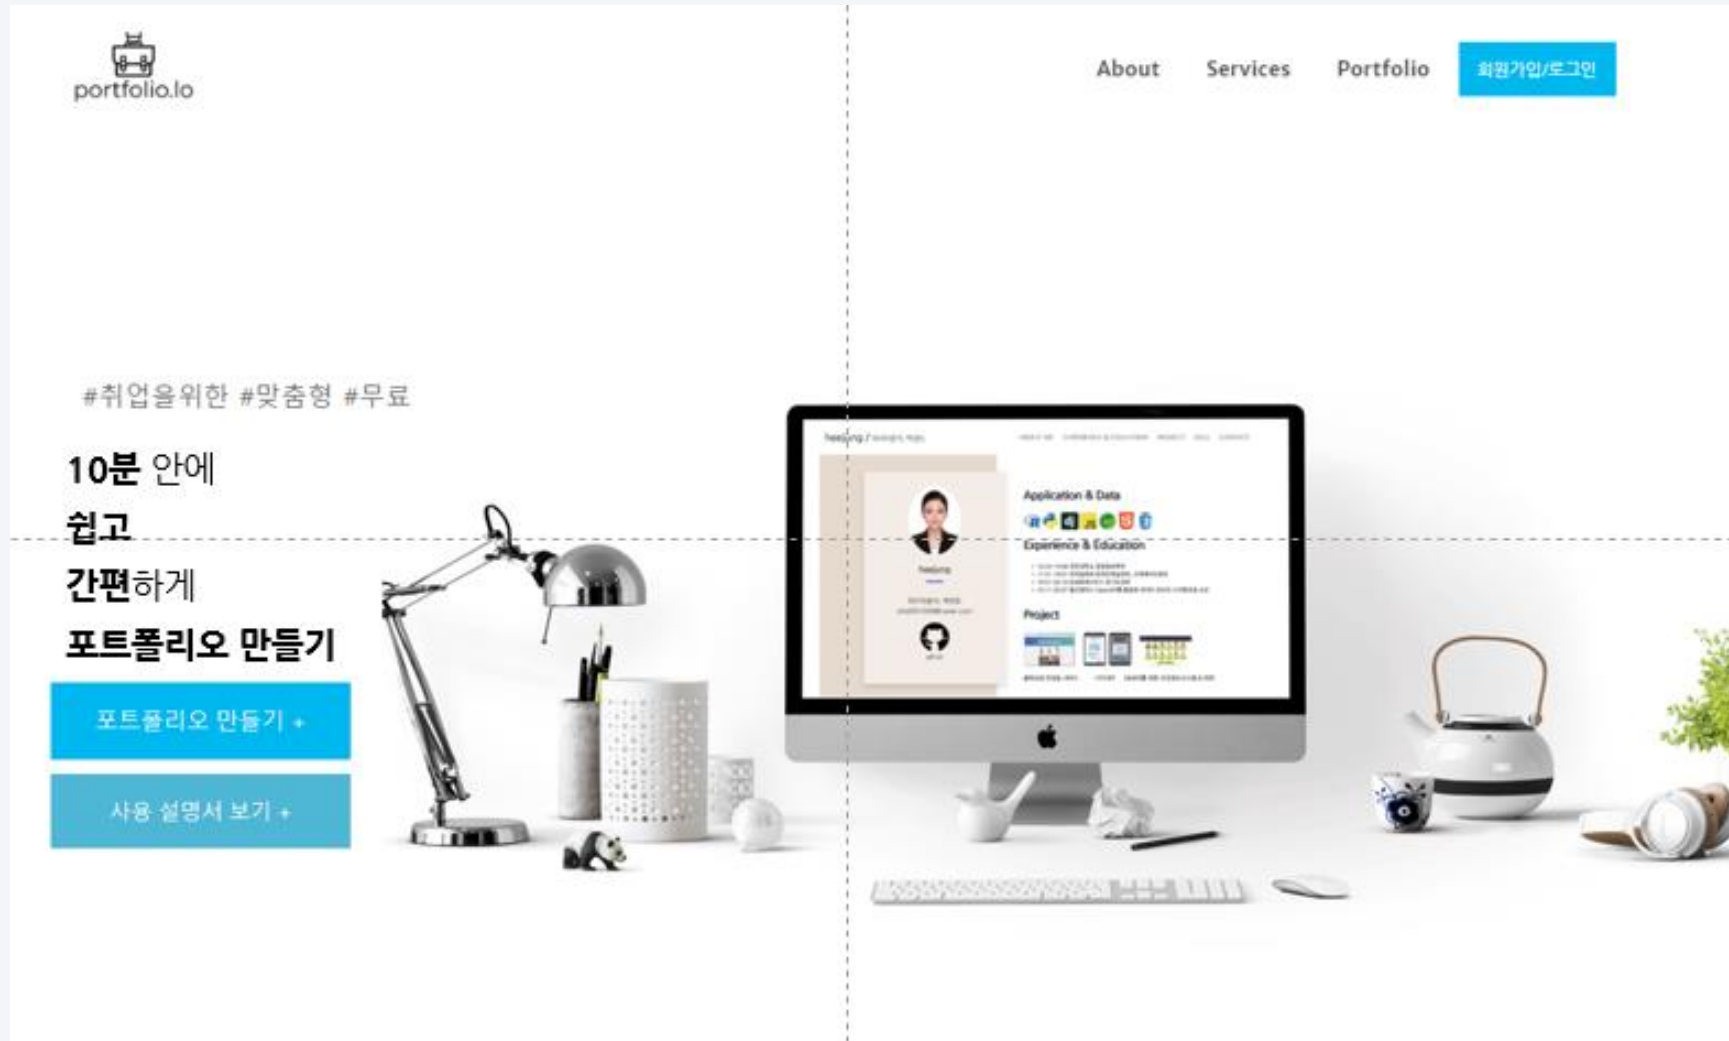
portfolio.io

About Services Portfolio 회원가입/로그인

#취업을위한 #맞춤형 #무료

10분 안에
쉽고
간편하게
포트폴리오 만들기

포트폴리오 만들기 +

사용 설명서 보기 +

heejung / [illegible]

Application & Data

Experience & Education

Project